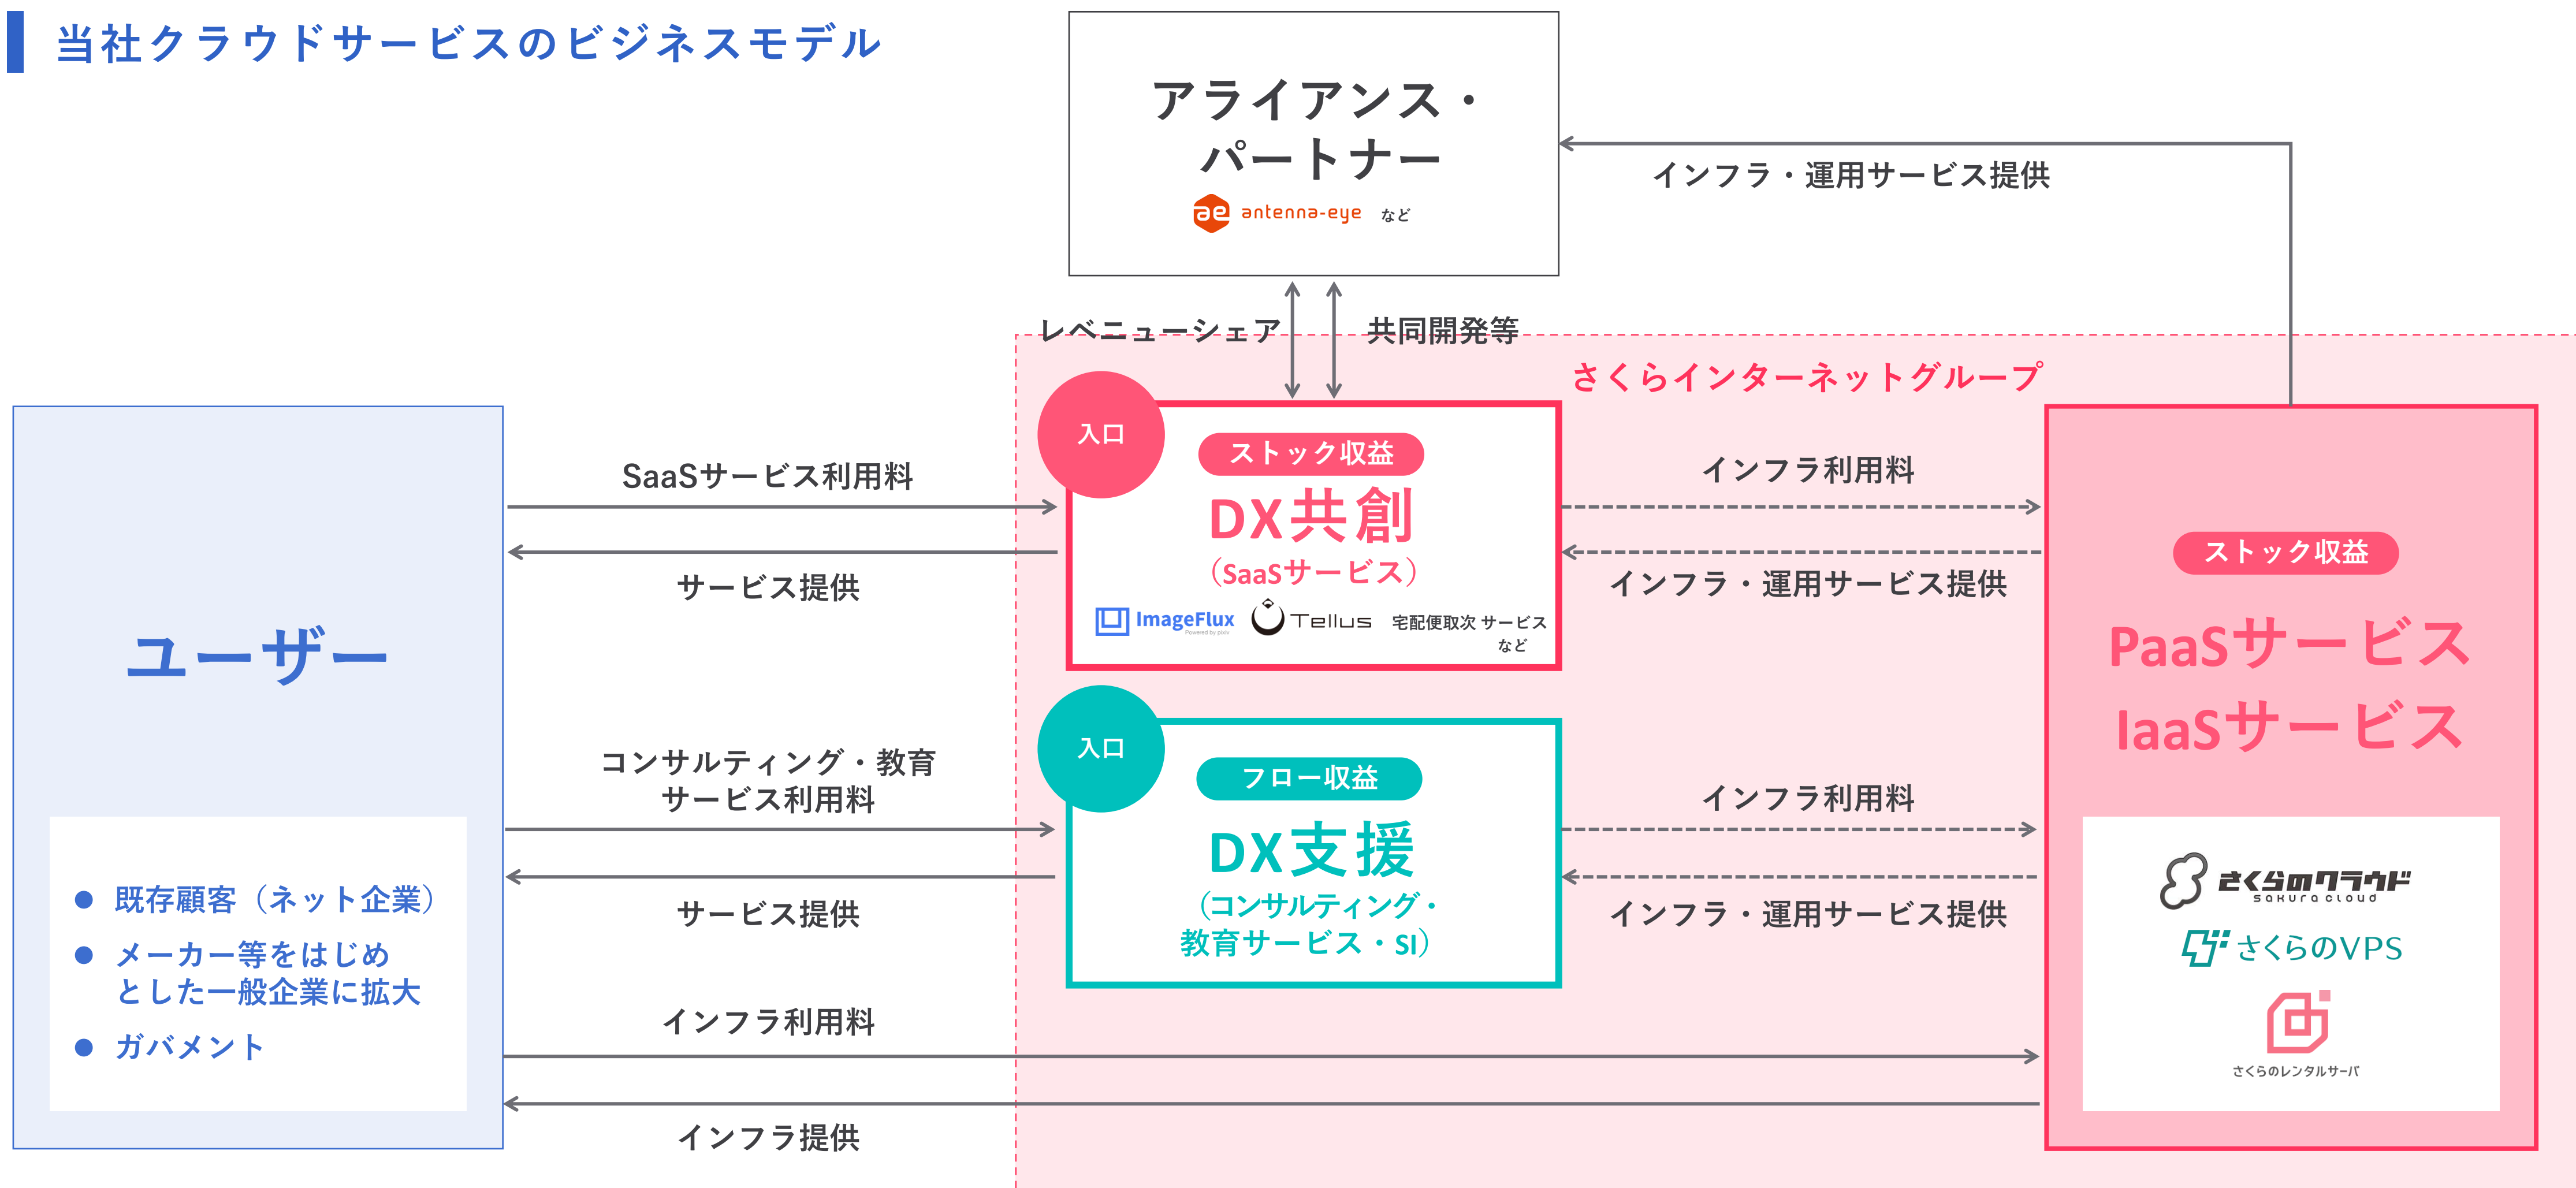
当社クラウドサービスのビジネスモデル

アライアンス・パートナー
antenna-eye など

インフラ・運用サービス提供

レベニューシェア　共同開発等

さくらインターネットグループ

ユーザー

● 既存顧客（ネット企業）
● メーカー等をはじめとした一般企業に拡大
● ガバメント

SaaSサービス利用料
サービス提供

入口
ストック収益
DX共創
（SaaSサービス）
ImageFlux Tellus 宅配便取次 サービス など

インフラ利用料
インフラ・運用サービス提供

コンサルティング・教育サービス利用料
サービス提供

入口
フロー収益
DX支援
（コンサルティング・教育サービス・SI）

インフラ利用料
インフラ・運用サービス提供

インフラ利用料
インフラ提供

ストック収益
PaaSサービス
IaaSサービス

さくらのクラウド sakura cloud
さくらのVPS
さくらのレンタルサーバ